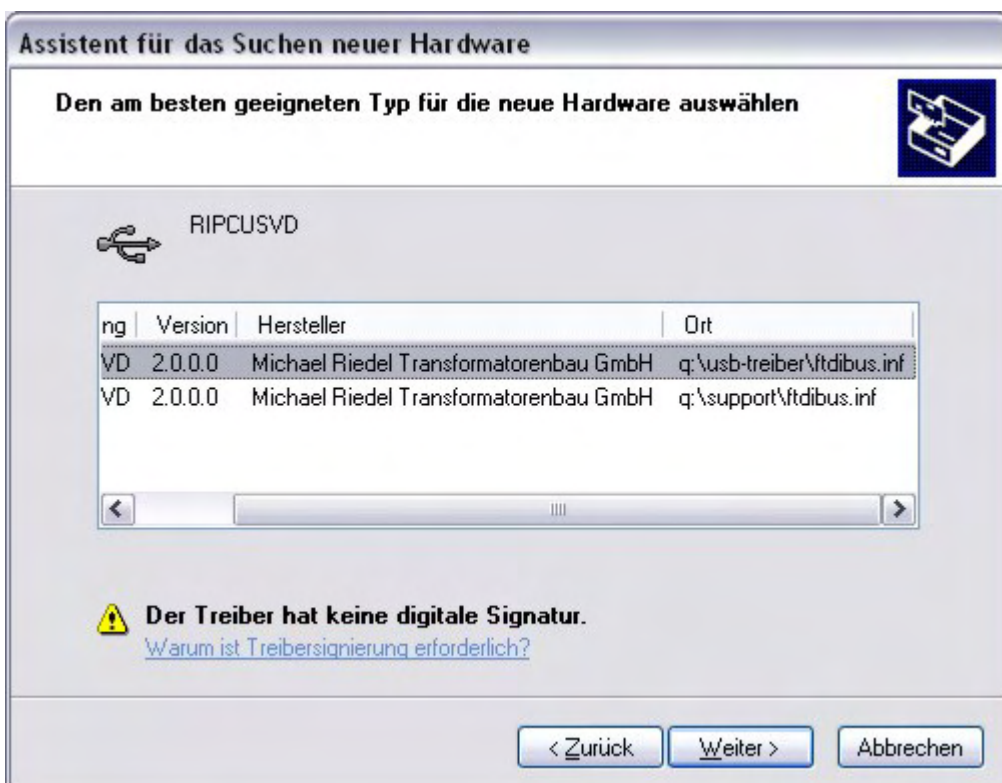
Assistent für das Suchen neuer Hardware

Den am besten geeigneten Typ für die neue Hardware auswählen

RIPCUSVD

| ng | Version | Hersteller | Ort |
|---|---|---|---|
| VD | 2.0.0.0 | Michael Riedel Transformatorenbau GmbH | q:\usb-treiber\ftdibus.inf |
| VD | 2.0.0.0 | Michael Riedel Transformatorenbau GmbH | q:\support\ftdibus.inf |

Der Treiber hat keine digitale Signatur.
Warum ist Treibersignierung erforderlich?

< Zurück   Weiter >   Abbrechen